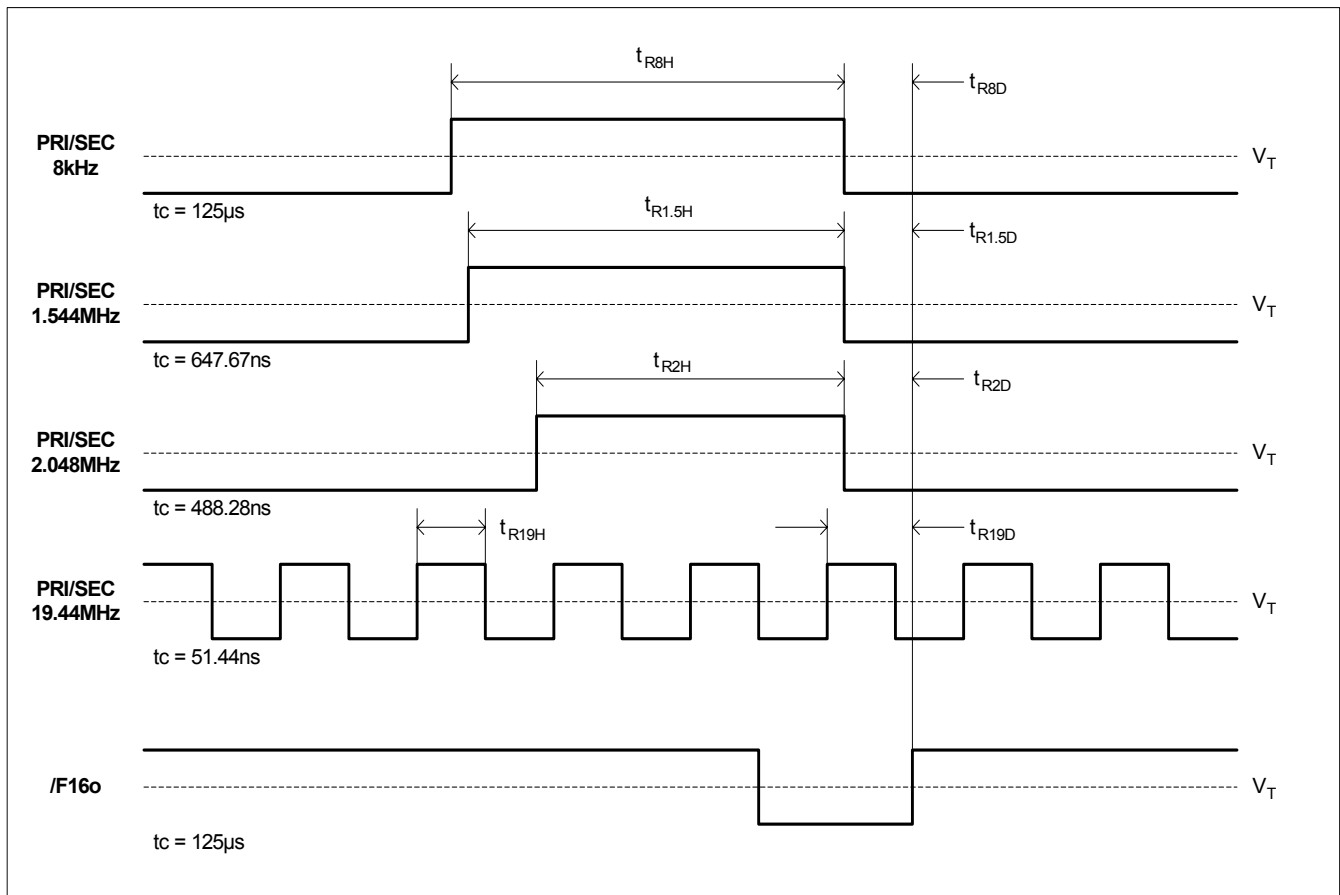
$t_{R8H}$

$t_{R8D}$

PRI/SEC
8kHz

$V_T$

tc = 125µs

$t_{R1.5H}$

$t_{R1.5D}$

PRI/SEC
1.544MHz

$V_T$

tc = 647.67ns

$t_{R2H}$

$t_{R2D}$

PRI/SEC
2.048MHz

$V_T$

tc = 488.28ns

$t_{R19H}$

$t_{R19D}$

PRI/SEC
19.44MHz

$V_T$

tc = 51.44ns

/F16o

$V_T$

tc = 125µs